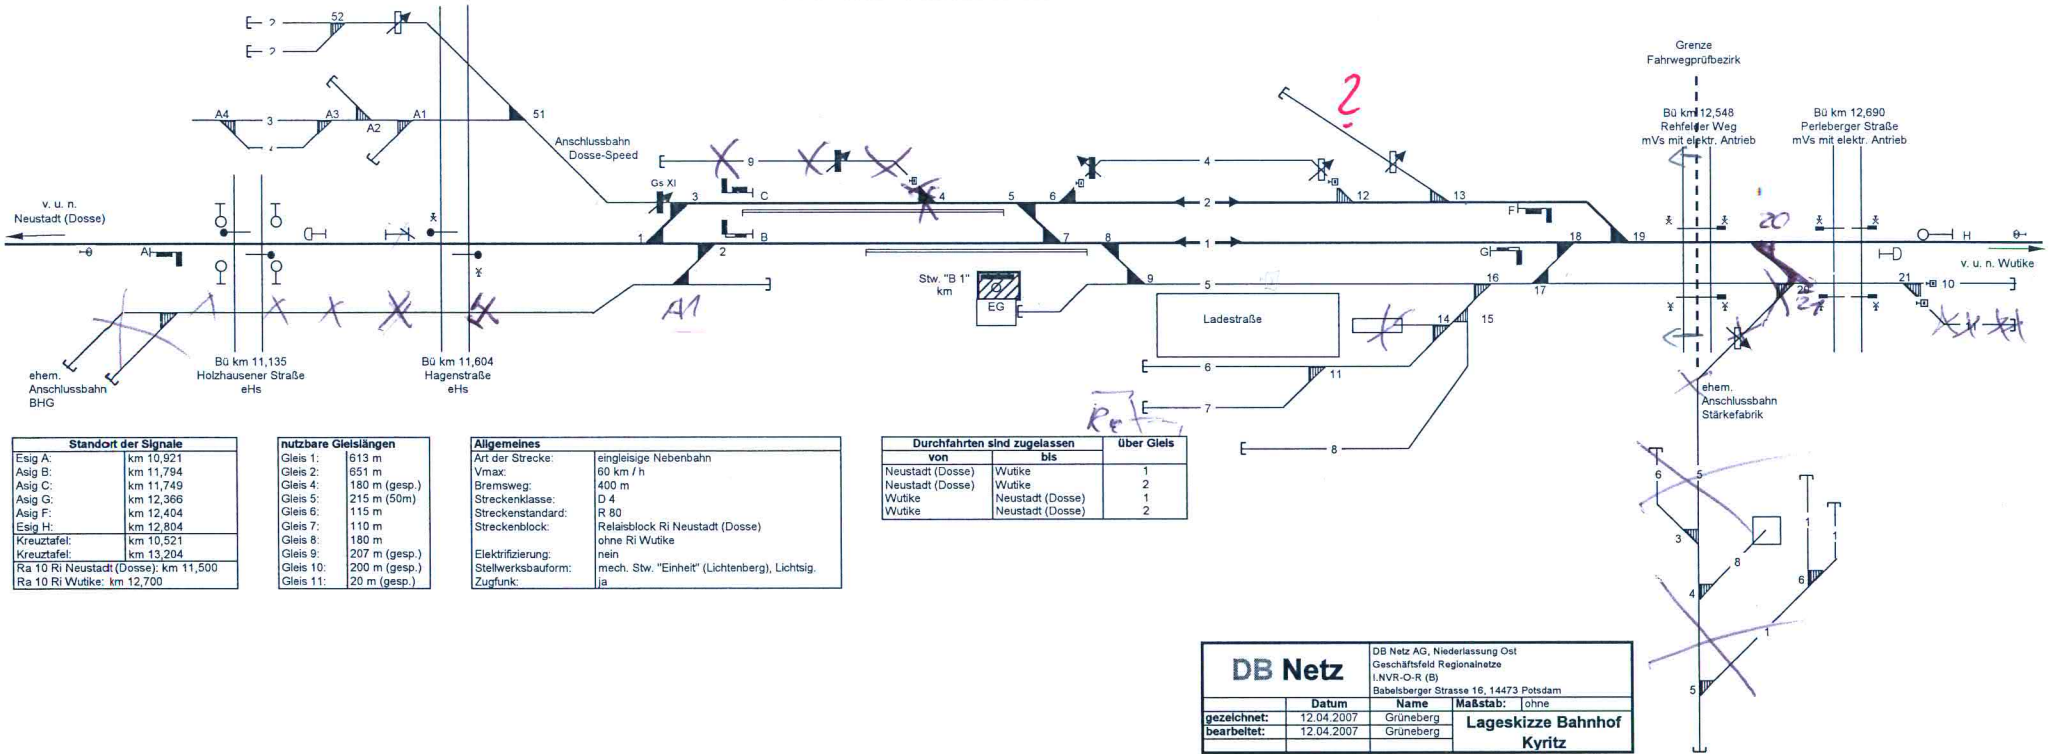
2
2
52
A4
3
A3
A1
A2
51
Anschlussbahn Dosse-Speed
9
Gs XI
3
C
4
5
6
4
2
12
13
2
Grenze Fahrwegprüfbezirk
Bü km 12,548 Rehfelder Weg mVs mit elektr. Antrieb
Bü km 12,690 Perleberger Straße mVs mit elektr. Antrieb
v. u. n. Neustadt (Dosse)
A
1
B
2
7
8
1
F
G
18
19
20
H
v. u. n. Wutike
9
5
16
17
21
10
A1
Stw. "B 1" km
EG
Ladestraße
14
15
ehem. Anschlussbahn BHG
Bü km 11,135 Holzhausener Straße eHs
Bü km 11,604 Hagenstraße eHs
6
11
7
8
ehem. Anschlussbahn Stärkefabrik

| Standort der Signale | |
|---|---|
| Esig A: | km 10,921 |
| Asig B: | km 11,794 |
| Asig C: | km 11,749 |
| Asig G: | km 12,366 |
| Asig F: | km 12,404 |
| Esig H: | km 12,804 |
| Kreuztafel: | km 10,521 |
| Kreuztafel: | km 13,204 |
| Ra 10 Ri Neustadt (Dosse): km 11,500 | |
| Ra 10 Ri Wutike: km 12,700 | |

| nutzbare Gleislängen | |
|---|---|
| Gleis 1: | 613 m |
| Gleis 2: | 651 m |
| Gleis 4: | 180 m (gesp.) |
| Gleis 5: | 215 m (50m) |
| Gleis 6: | 115 m |
| Gleis 7: | 110 m |
| Gleis 8: | 180 m |
| Gleis 9: | 207 m (gesp.) |
| Gleis 10: | 200 m (gesp.) |
| Gleis 11: | 20 m (gesp.) |

| Allgemeines | |
|---|---|
| Art der Strecke: | eingleisige Nebenbahn |
| Vmax: | 60 km / h |
| Bremsweg: | 400 m |
| Streckenklasse: | D 4 |
| Streckenstandard: | R 80 |
| Streckenblock: | Relaisblock Ri Neustadt (Dosse) ohne Ri Wutike |
| Elektrifizierung: | nein |
| Stellwerksbauform: | mech. Stw. "Einheit" (Lichtenberg), Lichtsig. |
| Zugfunk: | ja |

| Durchfahrten sind zugelassen von | bis | über Gleis |
|---|---|---|
| Neustadt (Dosse) | Wutike | 1 |
| Neustadt (Dosse) | Wutike | 2 |
| Wutike | Neustadt (Dosse) | 1 |
| Wutike | Neustadt (Dosse) | 2 |

6
5
3
8
4
1
1
6
1
5

DB Netz
DB Netz AG, Niederlassung Ost
Geschäftsfeld Regionalnetze
I.NVR-O-R (B)
Babelsberger Strasse 16, 14473 Potsdam

| | Datum | Name | Maßstab: ohne |
|---|---|---|---|
| gezeichnet: | 12.04.2007 | Grüneberg | Lageskizze Bahnhof Kyritz |
| bearbeitet: | 12.04.2007 | Grüneberg | |